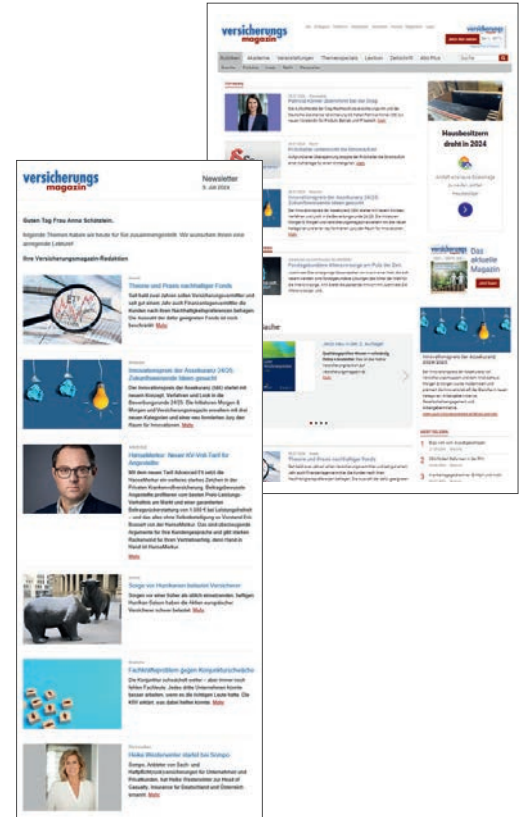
versicherungs magazin

Newsletter
5. Juli 2024

Guten Tag Frau Anna Schöstein,

folgende Themen haben wir heute für Sie zusammengestellt. Wir wünschen Ihnen eine anregende Lektüre!

Ihre Versicherungsmagazin-Redaktion

Theorie und Praxis nachhaltiger Fonds

Seit bald zwei Jahren sollen Versicherungsvermittler und seit gut einem Jahr auch Finanzanlagenvermittler die Kunden nach ihren Nachhaltigkeitspräferenzen befragen. Die Auswahl der dafür geeigneten Fonds ist noch beschränkt. Mehr

Innovationspreis der Assekuranz 24/25: Zukunftsweisende Ideen gesucht

Der Innovationspreis der Assekuranz 24/25 startet mit neuem Konzept. Verfahren und Look in der Bewerbungsrunde 24/25: Die Initiatoren Morgen & Morgen und Versicherungsmagazin ermutigen mit drei neuen Kategorien und einer neu formierten Jury den Raum für Innovationen. Mehr

HanseMerkur: Neuer KV-Voll-Tarif für Angestellte

Mit dem neuen Tarif Advanced FX setzt die HanseMerkur ein weiteres starkes Zeichen in der Privaten Krankenvollversicherung. Beitragsbewusste Angestellte profitieren vom besten Preis-Leistungs-Verhältnis am Markt und einer garantierten Beitragsrückerstattung von 1.000 € bei Leistungsfreiheit – und das alles ohne Selbstbeteiligung zu Vorstand Eric Bussert von der HanseMerkur. Das sind überzeugende Argumente für Ihre Kundengespräche und gibt starken Rückenwind für Ihren Vertriebserfolg, denn Hand in Hand ist HanseMerkur.
Mehr

Sorge vor Hurrikanen belastet Versicherer

Sorgen vor einer Saison, die sich als stürmisch erweisen wird, belasten die Versicherer. Hurrikan Beryl haben die Aktien europäischer Versicherer schwer belastet. Mehr

Fachkräfteproblem gegen Konjunkturschwäche

Die Konjunktur schwächelt weiter – aber immer noch fehlen Fachleute. Jedes dritte Unternehmen könnte besser arbeiten, wenn es die richtigen Leute hätte. Die KfW erklärt, was dabei helfen könnte. Mehr

Heike Westerwinter startet bei Sompo

Sompo, Anbieter von Sach- und Haftpflichtversicherungen für Unternehmen und Privatkunden, hat Heike Westerwinter zur Head of Casualty, Insurance für Deutschland und Österreich ernannt. Mehr

versicherungs magazin

Startseite Akademie Veranstaltungen Themenspecials Lexikon Zeitschrift Abo-Plus

Patrick Kömer übernimmt bei Ihr Swap

Hausbesitzern droht in 2024

Das aktuelle Magazin

Innovationspreis der Assekuranz 24/25: Zukunftsweisende Ideen gesucht

Theorie und Praxis nachhaltiger Fonds

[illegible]